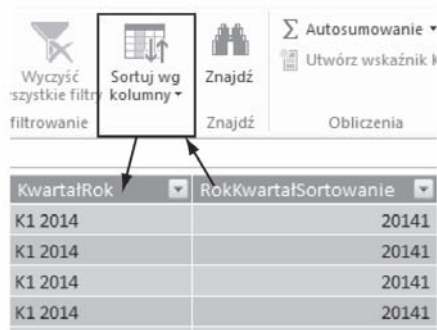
Wyczyść wszystkie filtry
Sortuj wg kolumny
Znajdź
∑ Autosumowanie
Utwórz wskaźnik K
filtrowanie
Znajdź
Obliczenia

| KwartałRok | RokKwartałSortowanie |
|---|---|
| K1 2014 | 20141 |
| K1 2014 | 20141 |
| K1 2014 | 20141 |
| K1 2014 | 20141 |